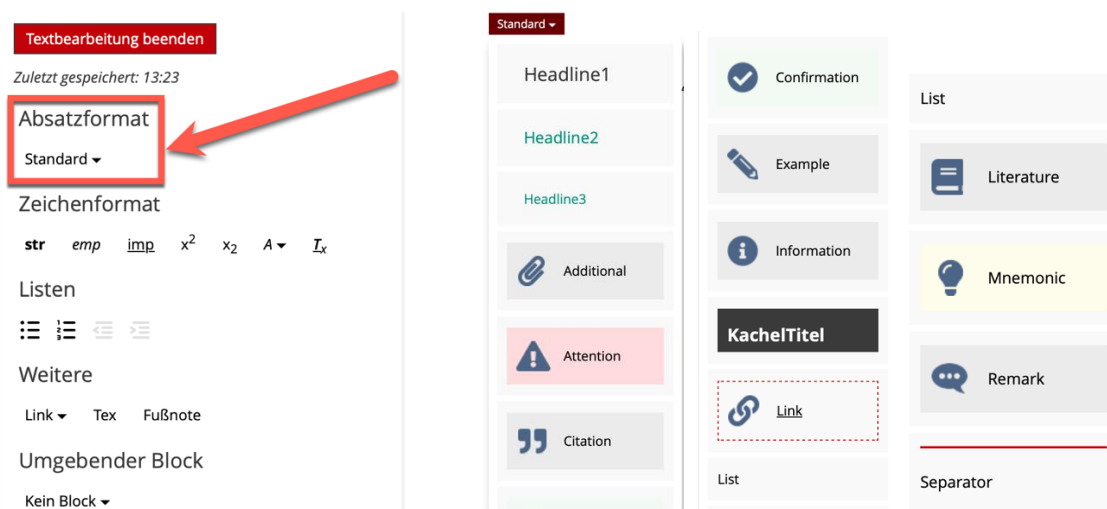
Textbearbeitung beenden

Zuletzt gespeichert: 13:23

Absatzformat

Standard

Zeichenformat

str emp imp $x^2$ $x_2$ A $T_x$

Listen

Weitere

Link Tex Fußnote

Umgebender Block

Kein Block

Standard

Headline1

Headline2

Headline3

Additional

Attention

Citation

Confirmation

Example

Information

KachelTitel

Link

List

List

Literature

Mnemonic

Remark

Separator